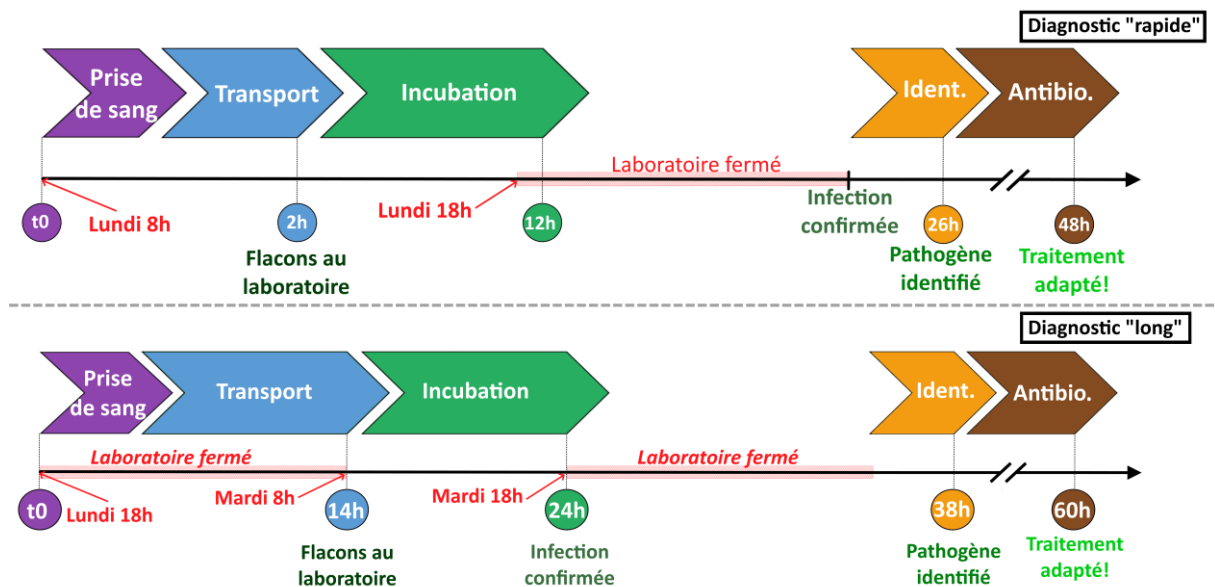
Diagnostic "rapide"

Prise de sang

Transport

Incubation

Ident.

Antibio.

Laboratoire fermé

t0

Lundi 8h

2h

Flacons au laboratoire

Lundi 18h

12h

Infection confirmée

26h

Pathogène identifié

48h

Traitement adapté!

Diagnostic "long"

Prise de sang

Transport

Incubation

Ident.

Antibio.

Laboratoire fermé

Laboratoire fermé

t0

Lundi 18h

Mardi 8h

14h

Flacons au laboratoire

Mardi 18h

24h

Infection confirmée

38h

Pathogène identifié

60h

Traitement adapté!